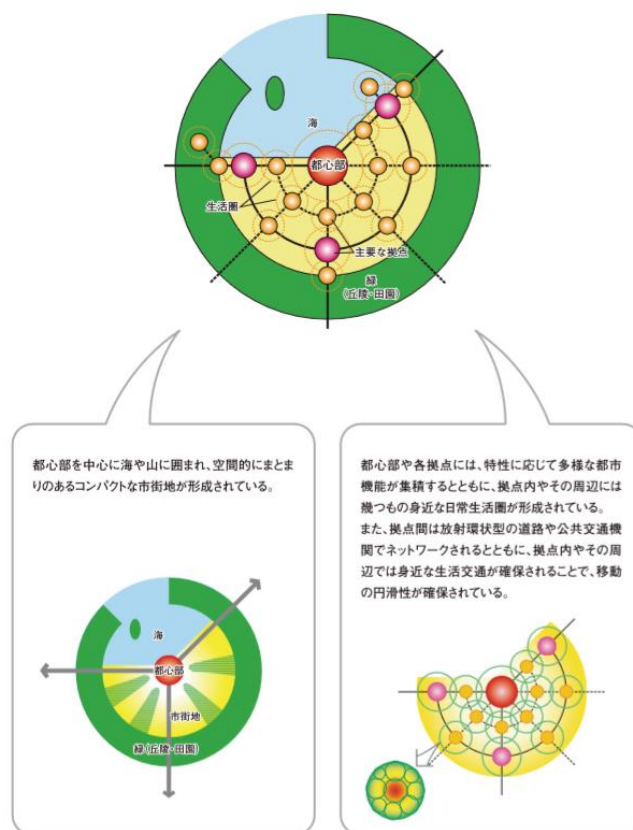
海

都心部

生活圏

主要な拠点

緑
(丘陵・田園)

都心部を中心に海や山に囲まれ、空間的にまとまりのあるコンパクトな市街地が形成されている。

海

都心部

市街地

緑(丘陵・田園)

都心部や各拠点には、特性に応じて多様な都市機能が集積するとともに、拠点内やその周辺には幾つもの身近な日常生活圏が形成されている。
また、拠点間は放射環状型の道路や公共交通機関でネットワークされるとともに、拠点内やその周辺では身近な生活交通が確保されることで、移動の円滑性が確保されている。